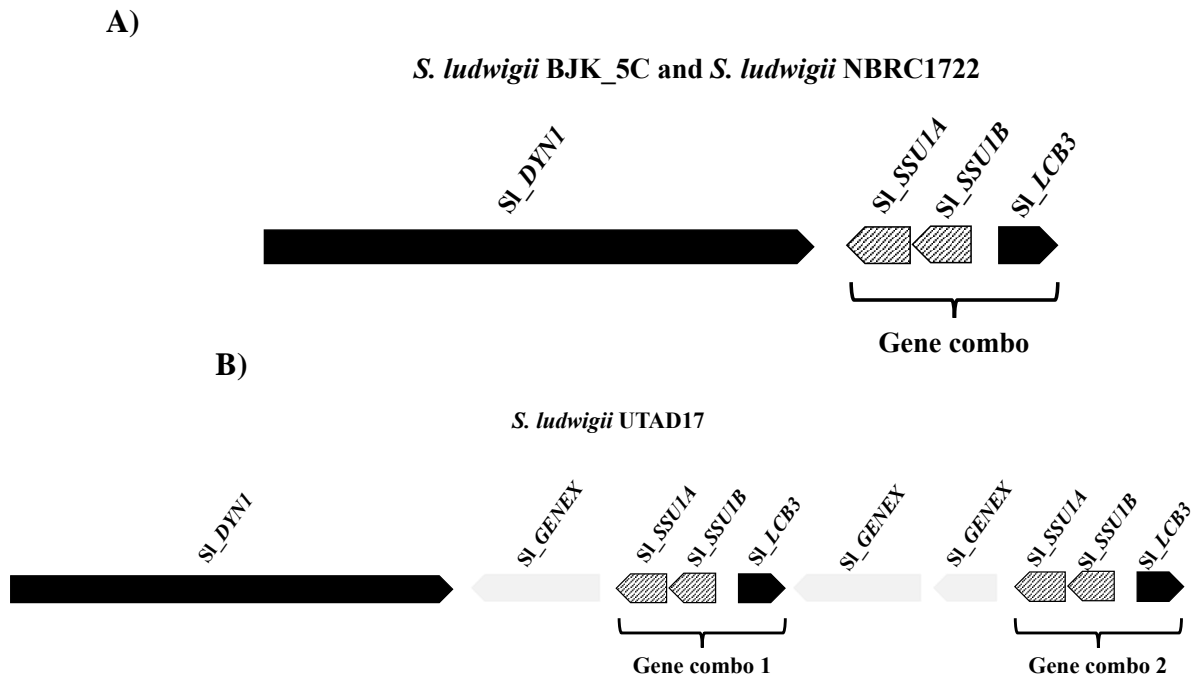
A)

*S. ludwigii* BJK_5C and *S. ludwigii* NBRC1722

Sl_*DYN1*

Sl_*SSU1A*

Sl_*SSU1B*

Sl_*LCB3*

Gene combo

B)

*S. ludwigii* UTAD17

Sl_*DYN1*

Sl_*GENEX*

Sl_*SSU1A*

Sl_*SSU1B*

Sl_*LCB3*

Sl_*GENEX*

Sl_*GENEX*

Sl_*SSU1A*

Sl_*SSU1B*

Sl_*LCB3*

Gene combo 1

Gene combo 2